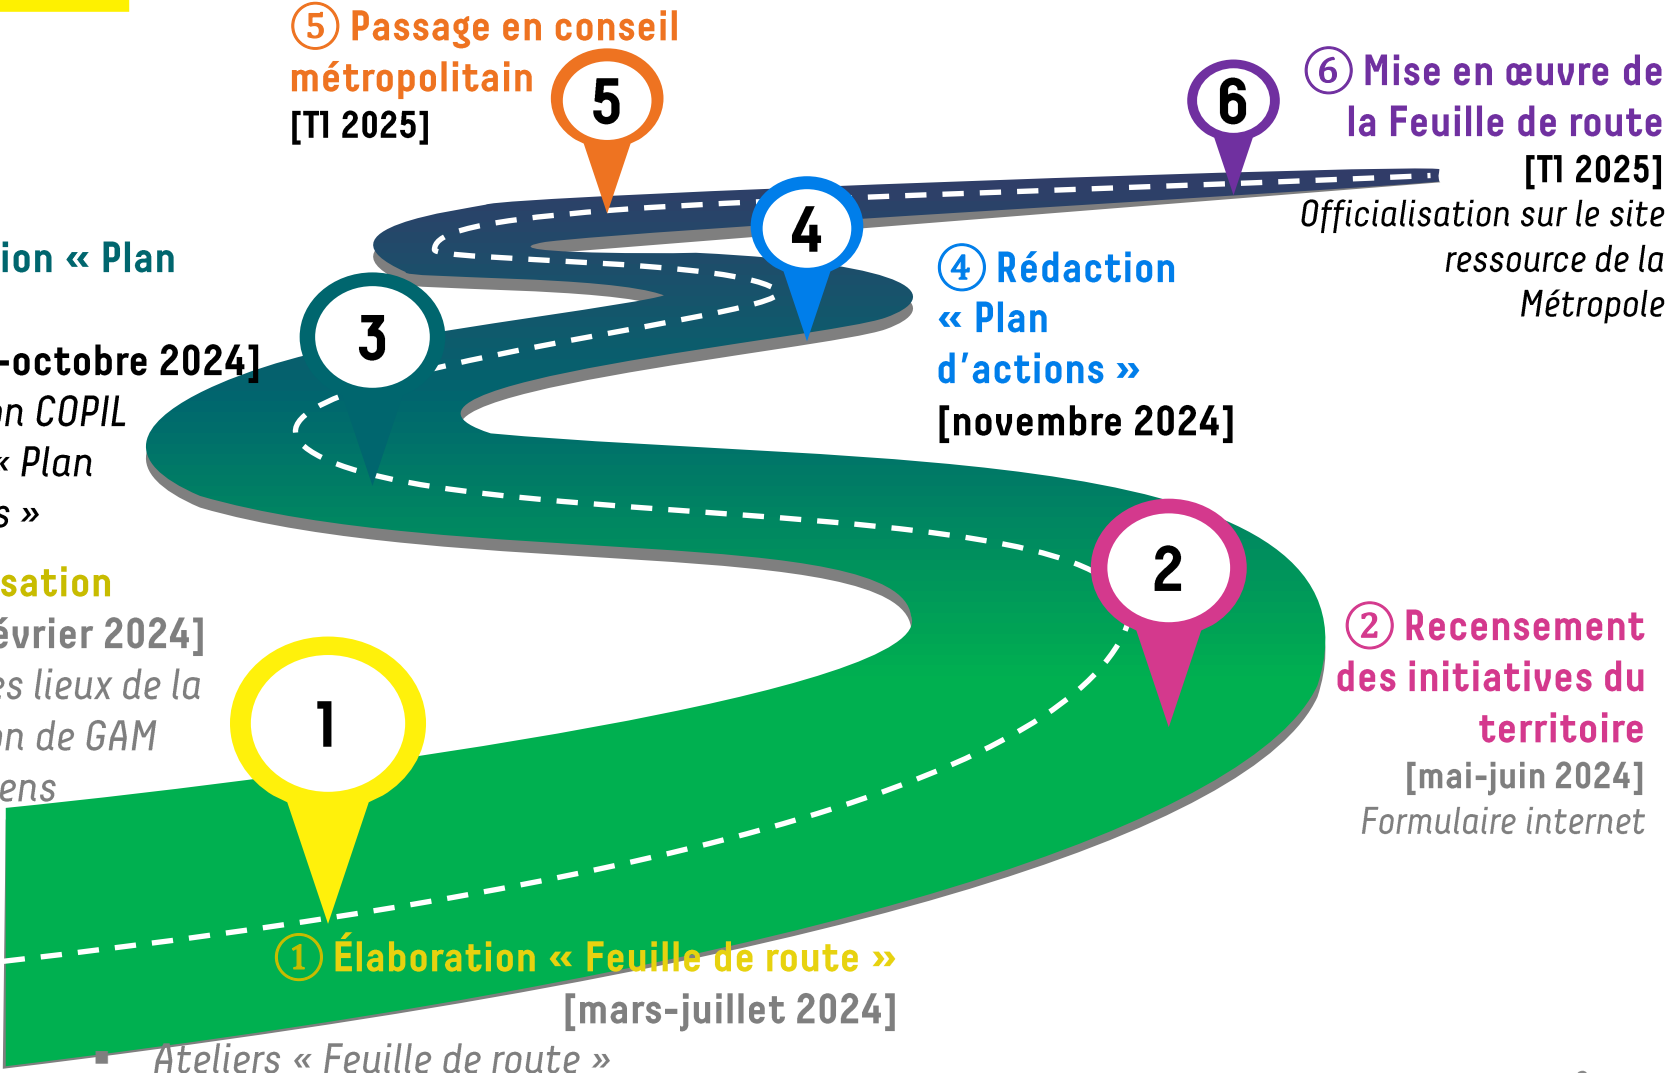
⑤ Passage en conseil métropolitain
[T1 2025]

5

6

⑥ Mise en œuvre de la Feuille de route
[T1 2025]
Officialisation sur le site ressource de la Métropole

ion « Plan

-octobre 2024]
n COPIL
« Plan
s »

3

4

④ Rédaction « Plan d'actions »
[novembre 2024]

sation
évrier 2024]
s lieux de la
n de GAM
ens

2

② Recensement des initiatives du territoire
[mai-juin 2024]
Formulaire internet

1

① Élaboration « Feuille de route »
[mars-juillet 2024]
Ateliers « Feuille de route »